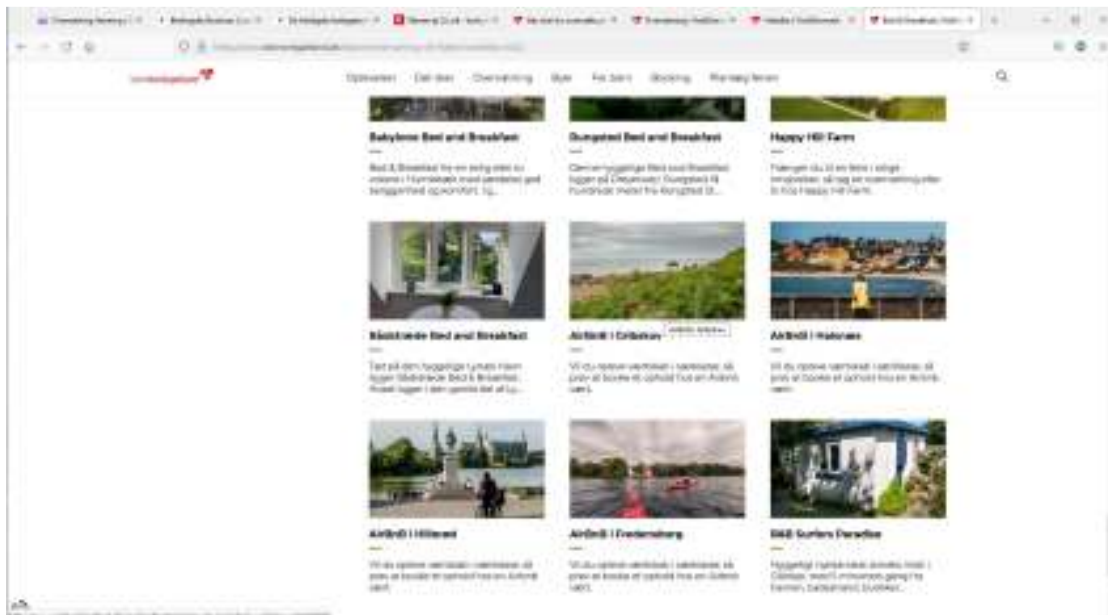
Oplevelser Det sker Overnatning Byer For børn Booking Planlæg turen

Babylone Bed and Breakfast

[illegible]

Gungsted Bed and Breakfast

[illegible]

Happy Hill Farm

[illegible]

Bäddrande Bed and Breakfast

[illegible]

AirBnB i Gribskov

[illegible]

AirBnB i Halsnæs

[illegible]

AirBnB i Hillerød

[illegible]

AirBnB i Fredensborg

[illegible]

B&B Surfers Paradise

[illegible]